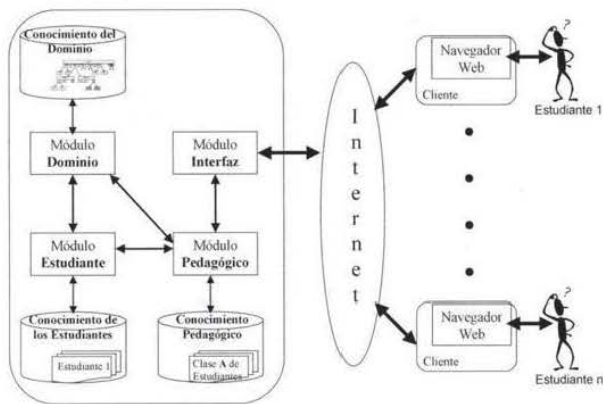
Conocimiento del Dominio

Módulo Dominio

Módulo Interfaz

Módulo Estudiante

Módulo Pedagógico

Conocimiento de los Estudiantes

Estudiante 1

Conocimiento Pedagógico

Clase A de Estudiantes

I n t e r n e t

Navegador Web

Cliente

Estudiante 1

Navegador Web

Cliente

Estudiante n